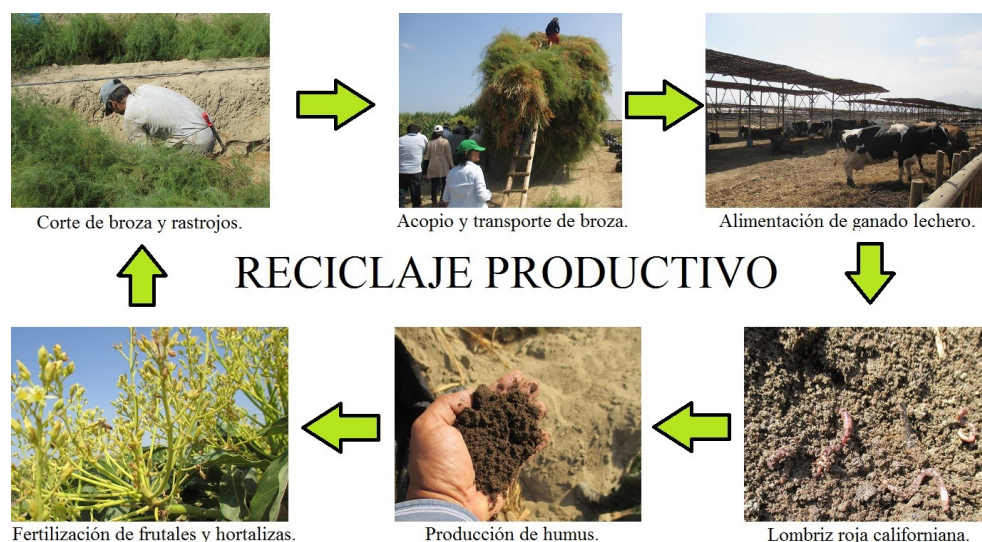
Corte de broza y rastrojos.

Acopio y transporte de broza.

Alimentación de ganado lechero.

RECICLAJE PRODUCTIVO

Fertilización de frutales y hortalizas.

Producción de humus.

Lombriz roja californiana.